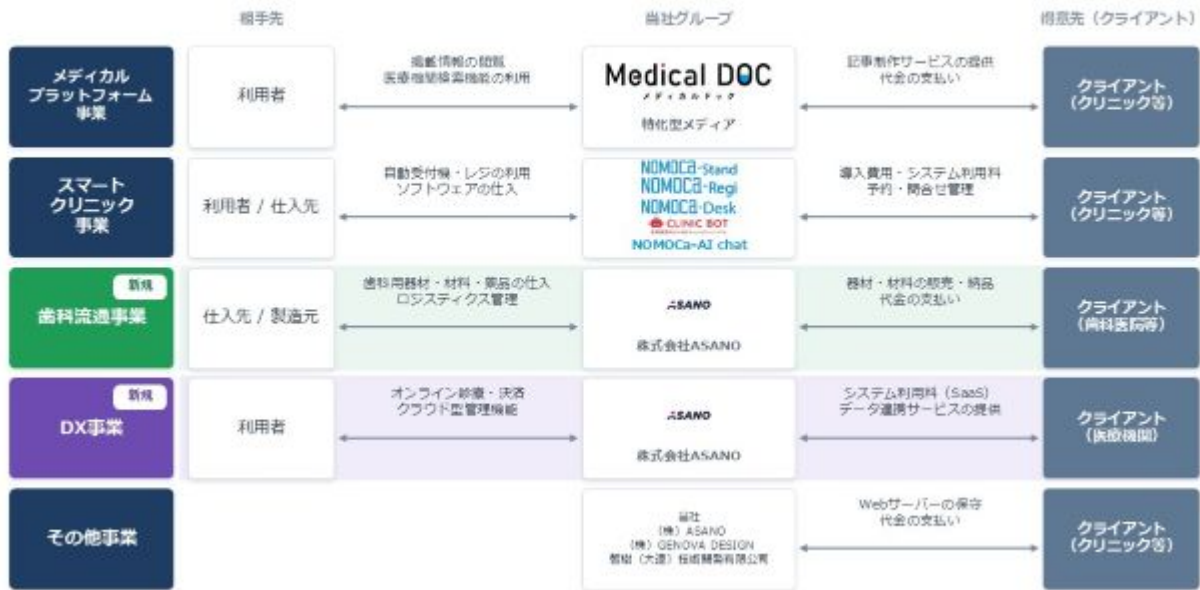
相手先

当社グループ

得意先（クライアント）

メディカルプラットフォーム事業

利用者

掲載情報の閲覧
医療機関検索機能の利用

Medical DOC
メディカルドック
特化型メディア

記事制作サービスの提供
代金の支払い

クライアント
（クリニック等）

スマートクリニック事業

利用者 / 仕入先

自動受付機・レジの利用
ソフトウェアの仕入

NOMOCa-Stand
NOMOCa-Regi
NOMOCa-Desk
CLINIC BOT
NOMOCa-AI chat

導入費用・システム利用料
予約・問合せ管理

クライアント
（クリニック等）

新規
歯科流通事業

仕入先 / 製造元

歯科用器材・材料・薬品の仕入
ロジスティクス管理

ASANO
株式会社ASANO

器材・材料の販売・納品
代金の支払い

クライアント
（歯科医院等）

新規
DX事業

利用者

オンライン診療・決済
クラウド型管理機能

ASANO
株式会社ASANO

システム利用料（SaaS）
データ連携サービスの提供

クライアント
（医療機関）

その他事業

当社
（株）ASANO
（株）GENOVA DESIGN
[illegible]（大連）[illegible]有限公司

Webサーバーの保守
代金の支払い

クライアント
（クリニック等）